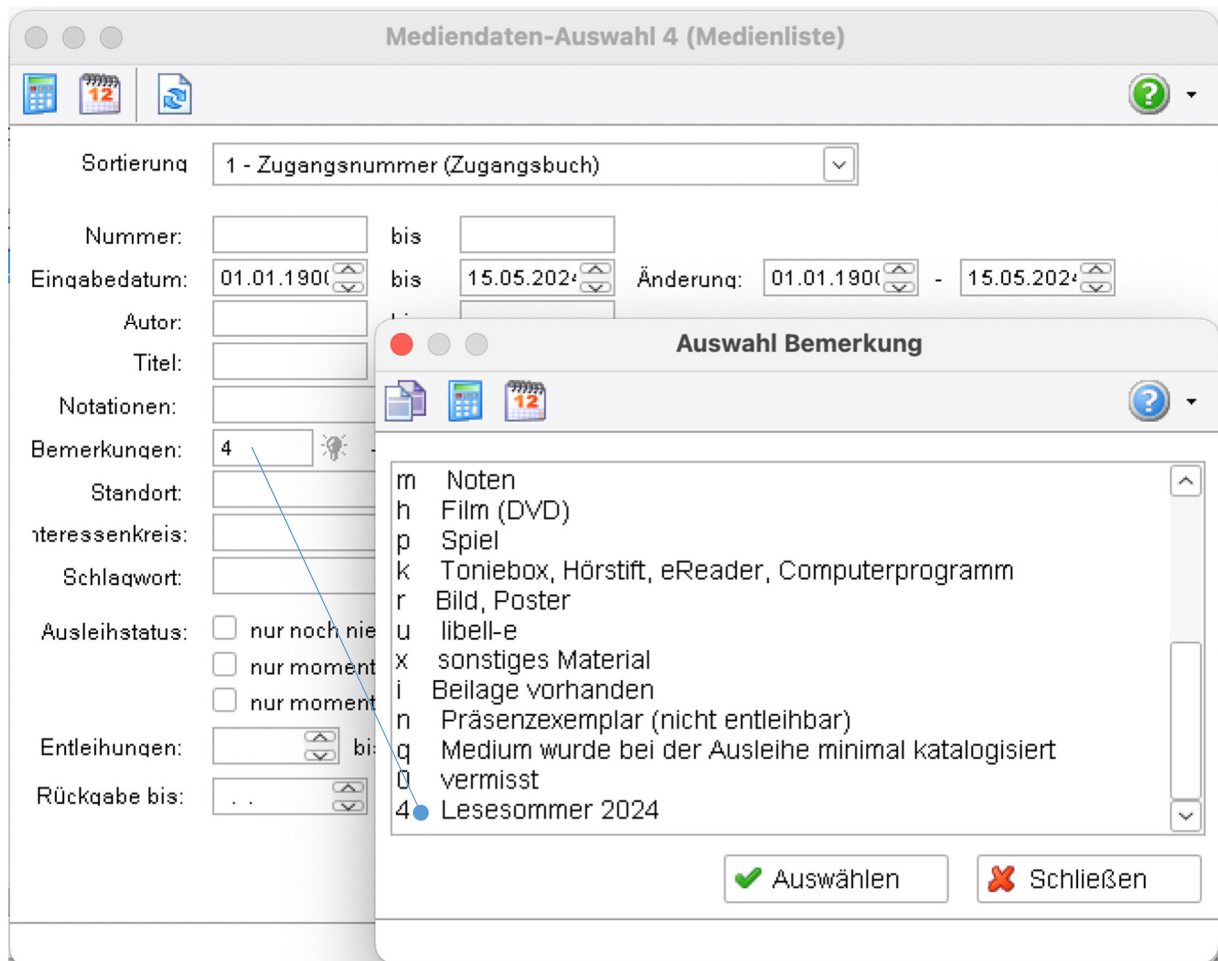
Mediendaten-Auswahl 4 (Medienliste)

12

Sortierung 1 - Zugangsnummer (Zugangsbuch)

Nummer: bis

Eingabedatum: 01.01.190( bis 15.05.202 Änderung: 01.01.190( - 15.05.202

Autor:

Titel:

Notationen:

Bemerkungen: 4

Standort:

nteressenkreis:

Schlagwort:

Ausleihstatus: nur noch nie

nur moment

nur moment

Entleihungen: bi

Rückgabe bis: . .

Auswahl Bemerkung

12

m Noten
h Film (DVD)
p Spiel
k Toniebox, Hörstift, eReader, Computerprogramm
r Bild, Poster
u libell-e
x sonstiges Material
i Beilage vorhanden
n Präsenzexemplar (nicht entleihbar)
q Medium wurde bei der Ausleihe minimal katalogisiert
0 vermisst
4 Lesesommer 2024

Auswählen Schließen